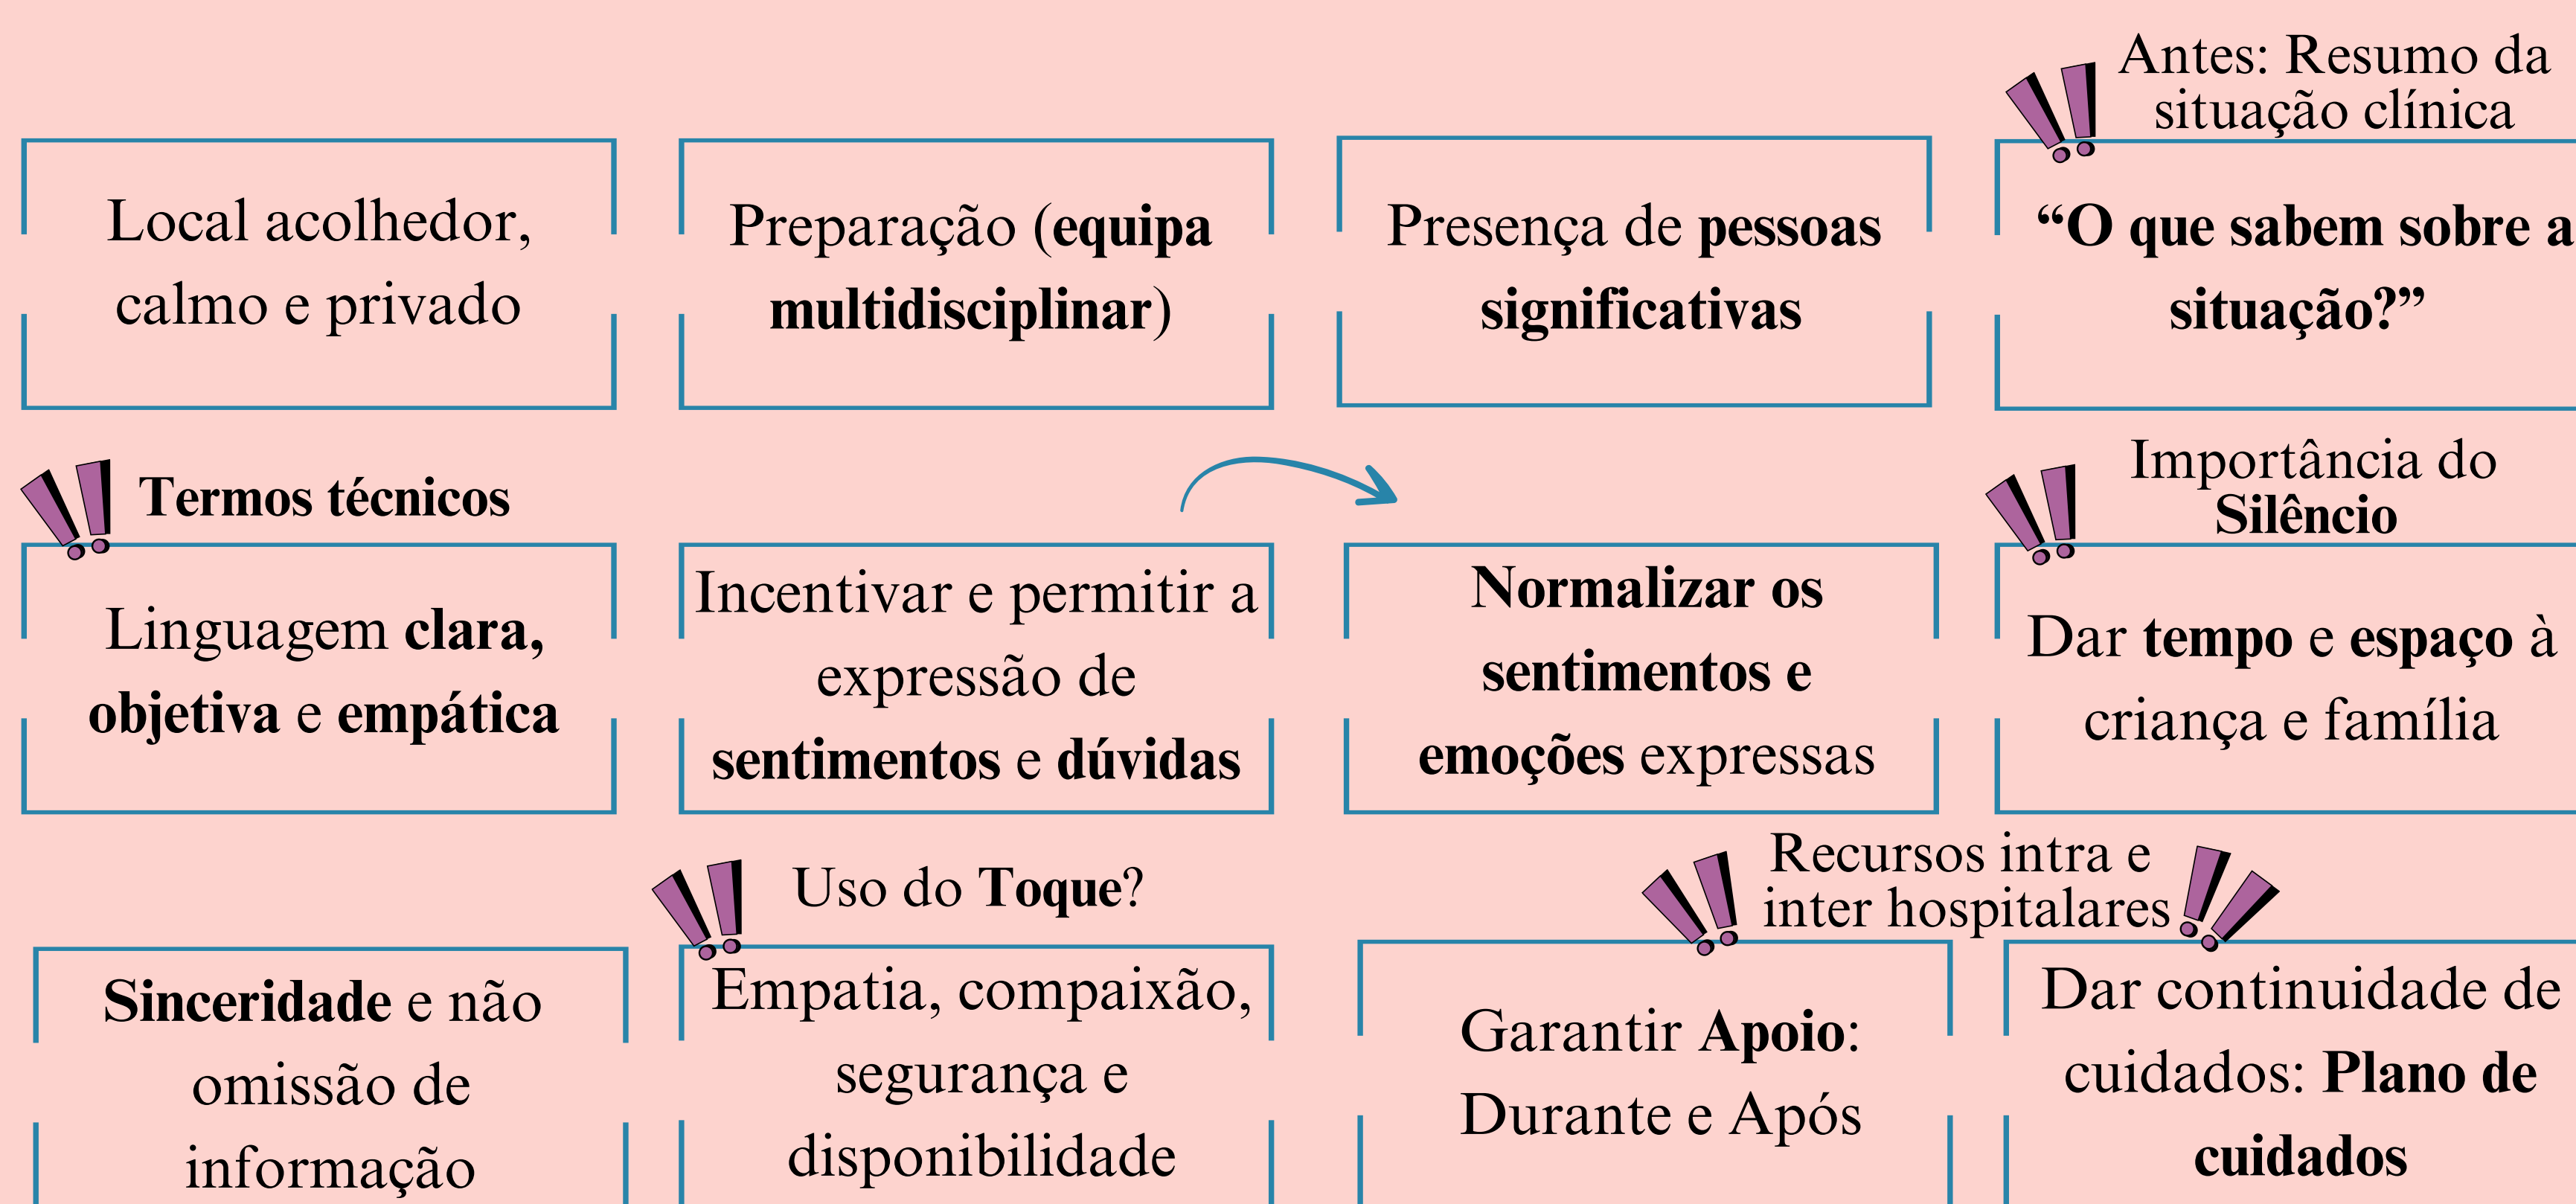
Antes: Resumo da situação clínica

Local acolhedor, calmo e privado

Preparação (**equipa multidisciplinar**)

Presença de **pessoas significativas**

**“O que sabem sobre a situação?”**

**Termos técnicos**

Linguagem **clara, objetiva** e **empática**

Incentivar e permitir a expressão de **sentimentos** e **dúvidas**

**Normalizar os sentimentos e emoções** expressas

Importância do **Silêncio**

Dar **tempo** e **espaço** à criança e família

Uso do **Toque**?

**Sinceridade** e não omissão de informação

Empatia, compaixão, segurança e disponibilidade

Recursos intra e inter hospitalares

Garantir **Apoio**: Durante e Após

Dar continuidade de cuidados: **Plano de cuidados**